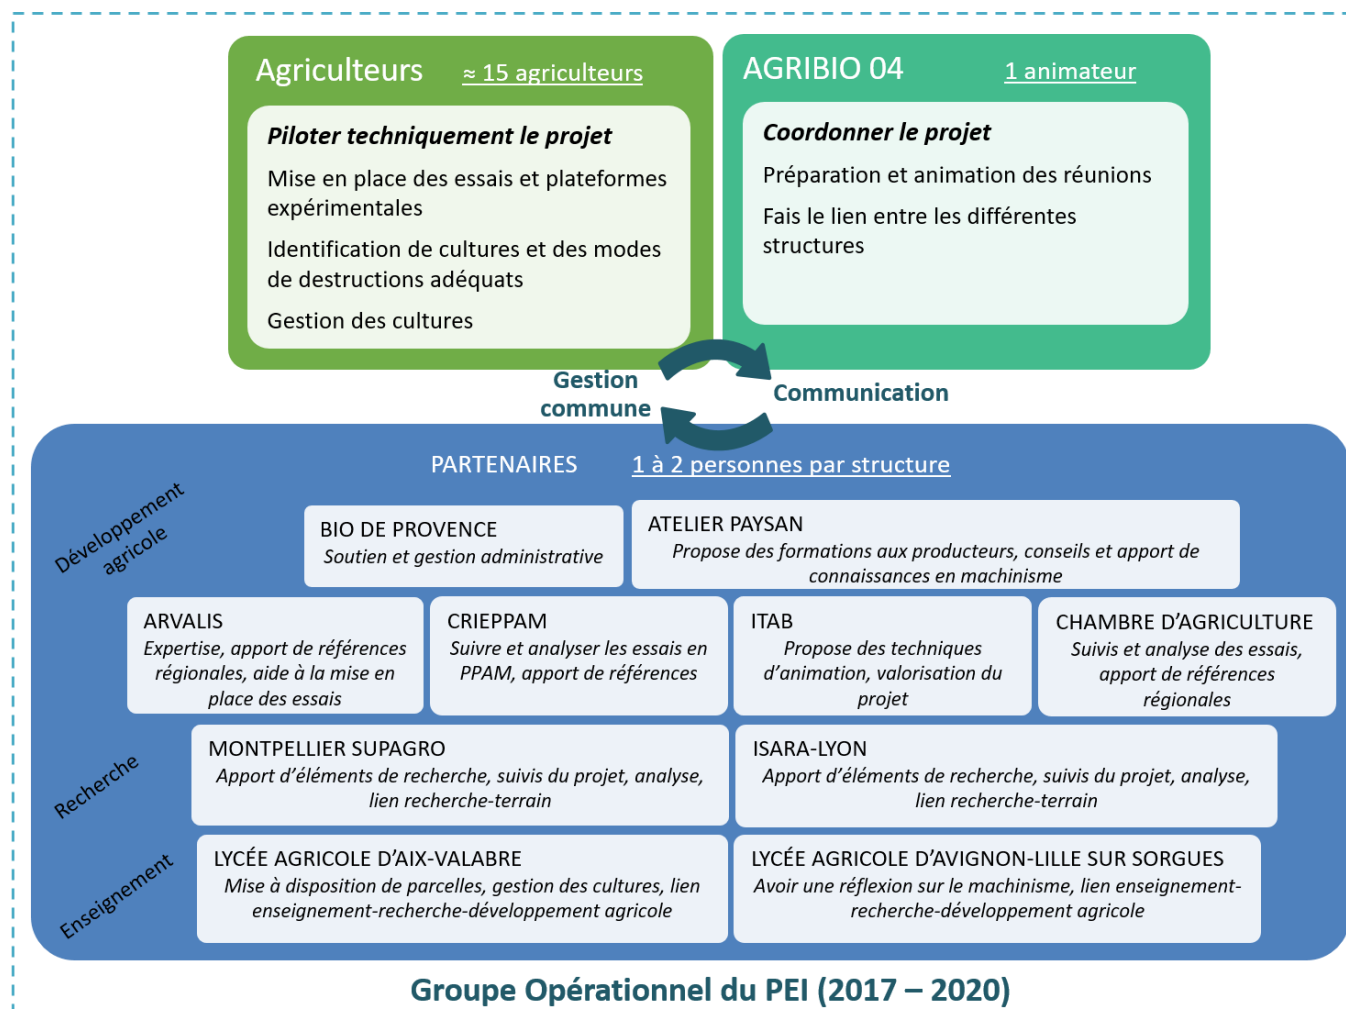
Agriculteurs ≈ 15 agriculteurs

Piloter techniquement le projet

Mise en place des essais et plateformes expérimentales

Identification de cultures et des modes de destructions adéquats

Gestion des cultures

AGRIBIO 04 1 animateur

Coordonner le projet

Préparation et animation des réunions

Fais le lien entre les différentes structures

Gestion commune

Communication

PARTENAIRES 1 à 2 personnes par structure

Développement agricole

BIO DE PROVENCE
Soutien et gestion administrative

ATELIER PAYSAN
Propose des formations aux producteurs, conseils et apport de connaissances en machinisme

ARVALIS
Expertise, apport de références régionales, aide à la mise en place des essais

CRIEPPAM
Suivre et analyser les essais en PPAM, apport de références

ITAB
Propose des techniques d'animation, valorisation du projet

CHAMBRE D'AGRICULTURE
Suivis et analyse des essais, apport de références régionales

Recherche

MONTPELLIER SUPAGRO
Apport d'éléments de recherche, suivis du projet, analyse, lien recherche-terrain

ISARA-LYON
Apport d'éléments de recherche, suivis du projet, analyse, lien recherche-terrain

Enseignement

LYCÉE AGRICOLE D'AIX-VALABRE
Mise à disposition de parcelles, gestion des cultures, lien enseignement-recherche-développement agricole

LYCÉE AGRICOLE D'AVIGNON-LILLE SUR SORGUES
Avoir une réflexion sur le machinisme, lien enseignement-recherche-développement agricole

Groupe Opérationnel du PEI (2017 – 2020)